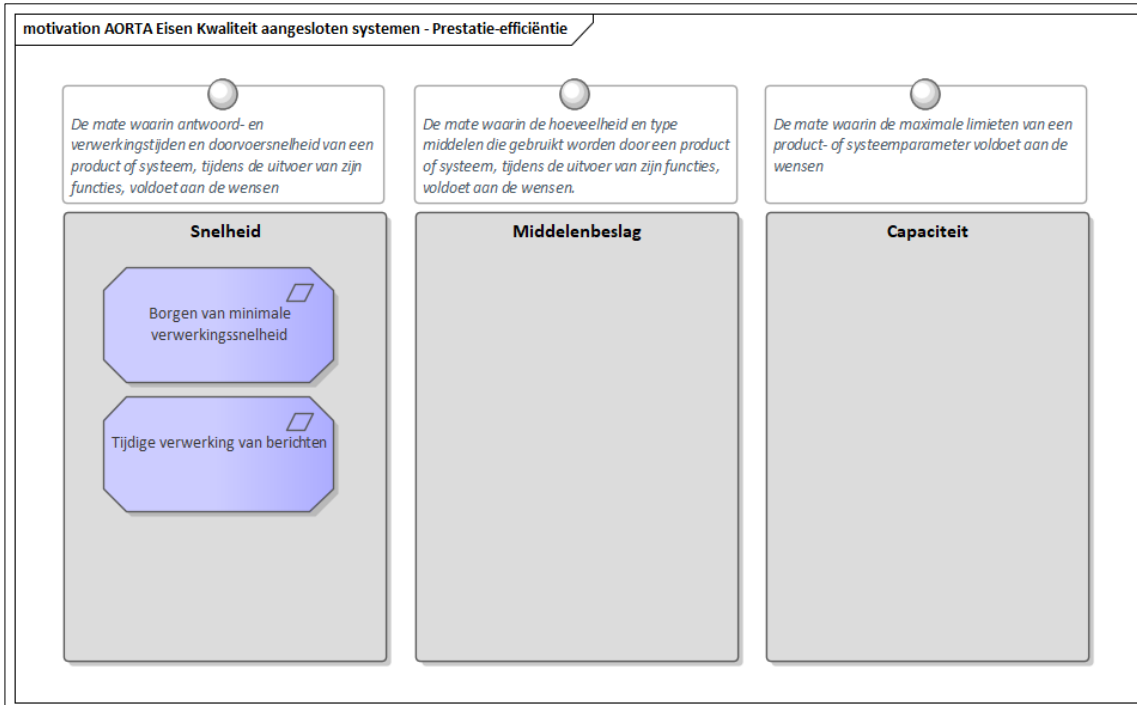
motivation AORTA Eisen Kwaliteit aangesloten systemen - Prestatie-efficiëntie

De mate waarin antwoord- en verwerkingstijden en doorvoersnelheid van een product of systeem, tijdens de uitvoer van zijn functies, voldoet aan de wensen

Snelheid

Borgen van minimale verwerkingssnelheid

Tijdige verwerking van berichten

De mate waarin de hoeveelheid en type middelen die gebruikt worden door een product of systeem, tijdens de uitvoer van zijn functies, voldoet aan de wensen.

Middelenbeslag

De mate waarin de maximale limieten van een product- of systeemparameter voldoet aan de wensen

Capaciteit